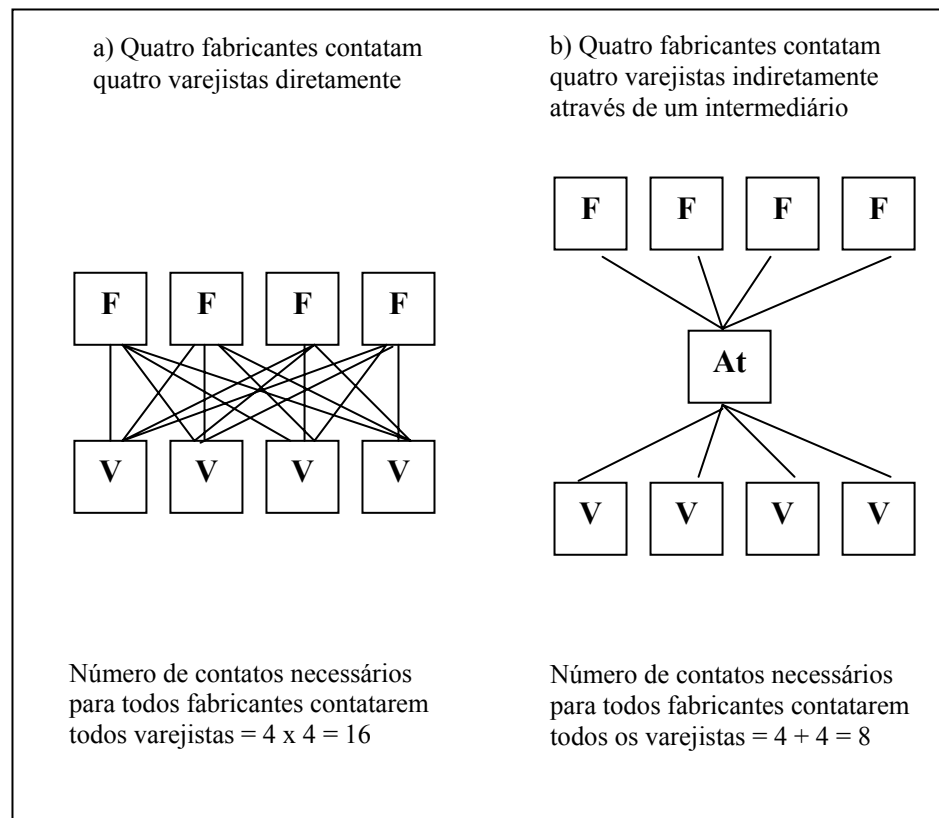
a) Quatro fabricantes contatam quatro varejistas diretamente

F F F F

V V V V

Número de contatos necessários para todos fabricantes contatarem todos varejistas = 4 x 4 = 16

b) Quatro fabricantes contatam quatro varejistas indiretamente através de um intermediário

F F F F

At

V V V V

Número de contatos necessários para todos fabricantes contatarem todos os varejistas = 4 + 4 = 8